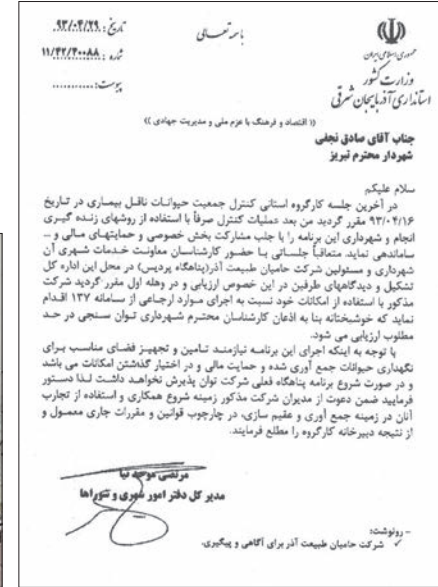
تاریخ: ۹۳/۰۴/۲۹
شماره: ۱۱/۴۲/۳۰۰۸۸
پیوست: ...........

باسمه تعالی

جمهوری اسلامی ایران
وزارت کشور
استانداری آذربایجان شرقی

(( اقتصاد و فرهنگ با عزم ملی و مدیریت جهادی ))

جناب آقای صادق نجفی
شهردار محترم تبریز

سلام علیکم
در آخرین جلسه کارگروه استانی کنترل جمعیت حیوانات ناقل بیماری در تاریخ ۹۳/۰۴/۱۶ مقرر گردید من بعد عملیات کنترل صرفاً با استفاده از روشهای زنده گیری انجام و شهرداری این برنامه را با جلب مشارکت بخش خصوصی و حمایتهای مالی و ... ساماندهی نماید. متعاقباً جلساتی با حضور کارشناسان معاونت خدمات شهری آن شهرداری و مسئولین شرکت حامیان طبیعت آذر(پناهگاه پردیس) در محل این اداره کل تشکیل و دیدگاههای طرفین در این خصوص ارزیابی و در وهله اول مقرر گردید شرکت مذکور با استفاده از امکانات خود نسبت به اجرای موارد ارجاعی از سامانه ۱۳۷ اقدام نماید که خوشبختانه بنا به اذعان کارشناسان محترم شهرداری توان سنجی در حد مطلوب ارزیابی می شود.
با توجه به اینکه اجرای این برنامه نیازمند تامین و تجهیز فضای مناسب برای نگهداری حیوانات جمع آوری شده و حمایت مالی و در اختیار گذاشتن امکانات می باشد و در صورت شروع برنامه پناهگاه فعلی شرکت توان پذیرش نخواهد داشت لذا دستور فرمایید ضمن دعوت از مدیران شرکت مذکور زمینه شروع همکاری و استفاده از تجارب آنان در زمینه جمع آوری و عقیم سازی، در چارچوب قوانین و مقررات جاری معمول و از نتیجه دبیرخانه کارگروه را مطلع فرمایند.

مرتضی موحدنیا
مدیر کل دفتر امور شهری و شوراها

- رونوشت:
✓ شرکت حامیان طبیعت آذر برای آگاهی و پیگیری.